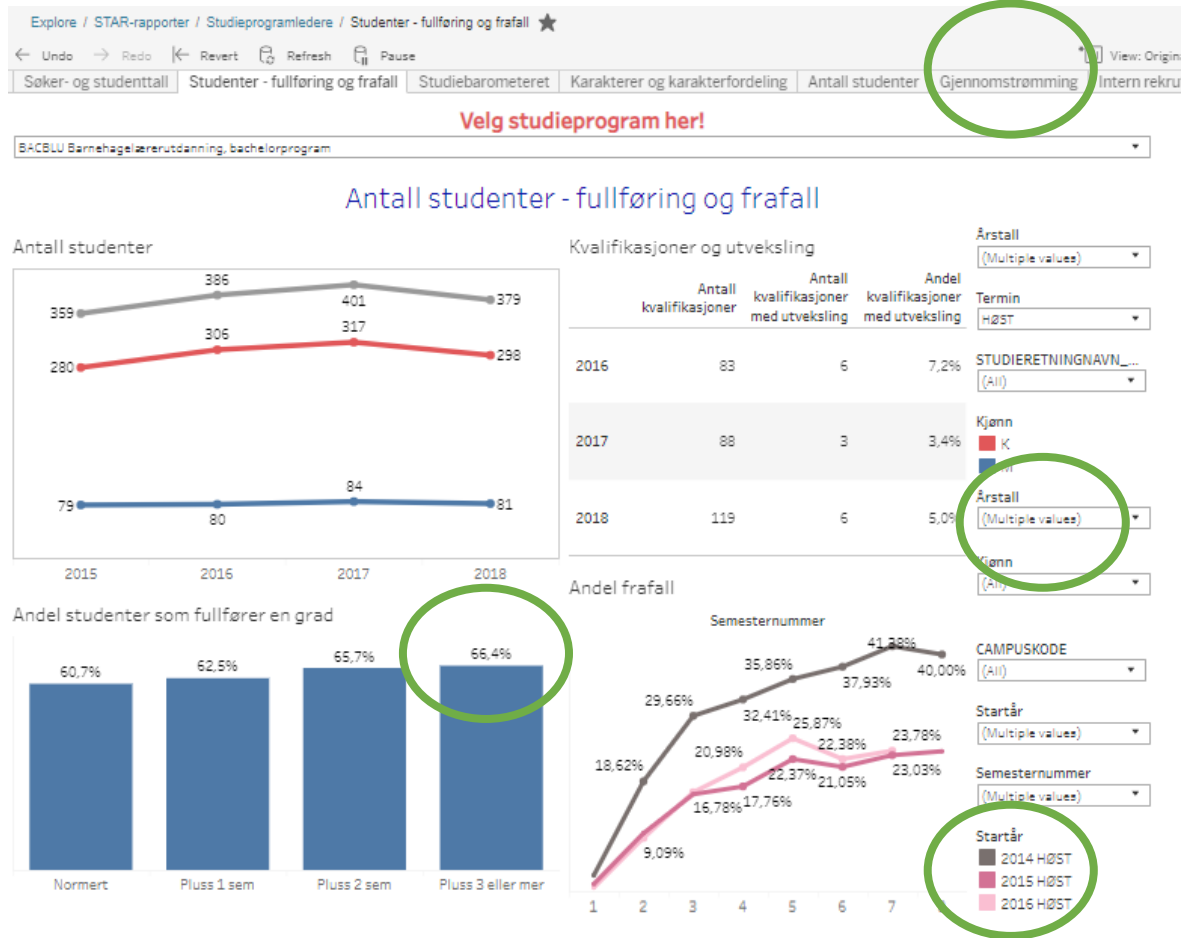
Explore / STAR-rapporter / Studieprogramledere / Studenter - fullføring og frafall

Undo Redo Revert Refresh Pause View: Origina

Søker- og studenttall | Studenter - fullføring og frafall | Studiebarometeret | Karakterer og karakterfordeling | Antall studenter | Gjennomstrømming | Intern rekru

Velg studieprogram her!

BACBLU Barnehagelærerutdanning, bachelorprogram

Antall studenter - fullføring og frafall

Antall studenter

359 386 401 379
280 306 317 298
79 80 84 81
2015 2016 2017 2018

Kvalifikasjoner og utveksling

| | Antall kvalifikasjoner | Antall kvalifikasjoner med utveksling | Andel kvalifikasjoner med utveksling |
|---|---|---|---|
| 2016 | 83 | 6 | 7,2% |
| 2017 | 88 | 3 | 3,4% |
| 2018 | 119 | 6 | 5,0% |

Årstall
(Multiple values)
Termin
HØST
STUDIERETNINGNAVN_...
(All)
Kjønn
K
M
Årstall
(Multiple values)
Kjønn
(All)

Andel studenter som fullfører en grad

60,7% 62,5% 65,7% 66,4%
Normert Pluss 1 sem Pluss 2 sem Pluss 3 eller mer

Andel frafall

Semesternummer

18,62% 29,66% 35,86% 41,38% 40,00% 32,41% 37,93% 25,87% 20,98% 22,38% 23,78% 22,37% 21,05% 23,03% 16,78% 17,76% 9,09%
1 2 3 4 5 6 7 8

CAMPUSKODE
(All)
Startår
(Multiple values)
Semesternummer
(Multiple values)
Startår
2014 HØST
2015 HØST
2016 HØST